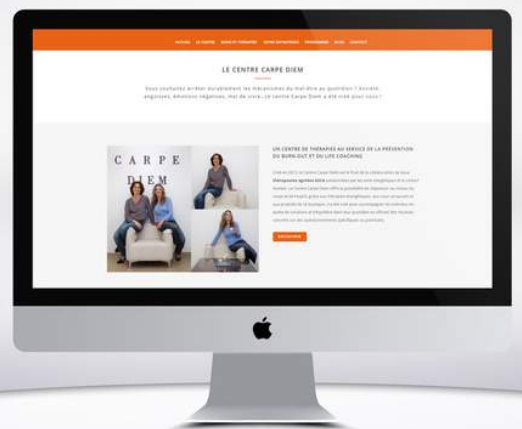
ACCUEIL LE CENTRE SOINS ET THÉRAPIES VOTRE ENTREPRISE PROGRAMME BLOG CONTACT

LE CENTRE CARPE DIEM

Vous souhaitez arrêter durablement les mécanismes du mal-être au quotidien ? Anxiété, angoisses, émotions négatives, mal de vivre...Le centre Carpe Diem a été créé pour vous !

CARPE DIEM

UN CENTRE DE THÉRAPIES AU SERVICE DE LA PRÉVENTION DU BURN-OUT ET DU LIFE COACHING

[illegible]

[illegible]